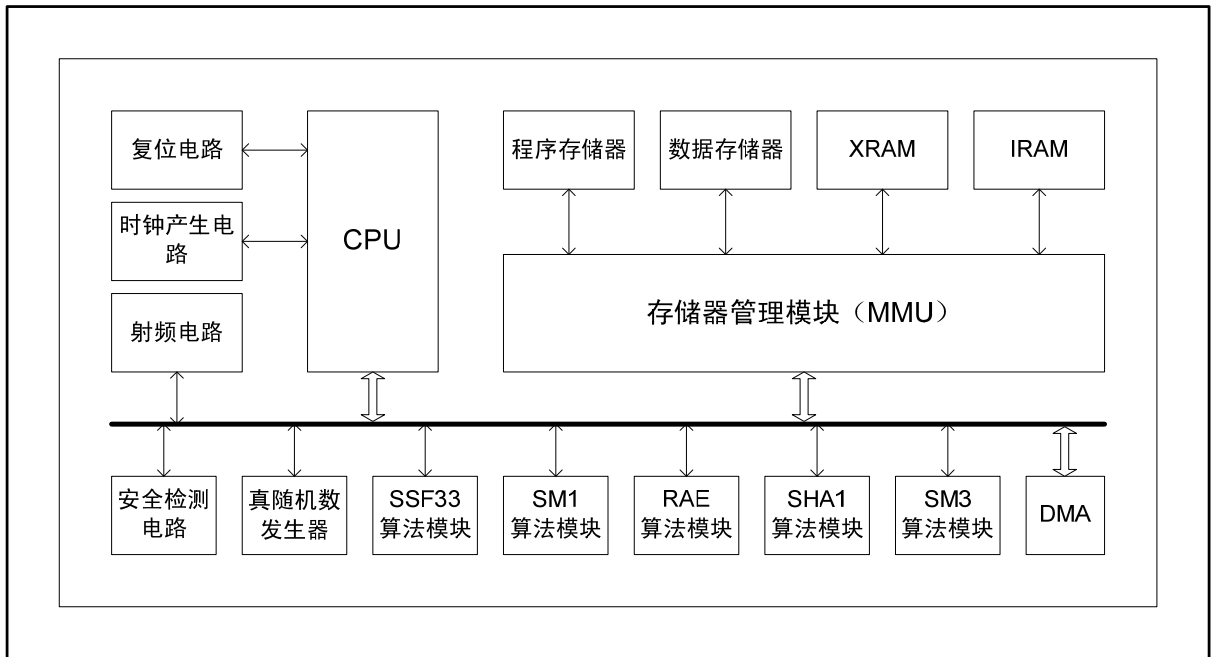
复位电路

时钟产生电路

射频电路

CPU

程序存储器

数据存储器

XRAM

IRAM

存储器管理模块（MMU）

安全检测电路

真随机数发生器

SSF33 算法模块

SM1 算法模块

RAE 算法模块

SHA1 算法模块

SM3 算法模块

DMA